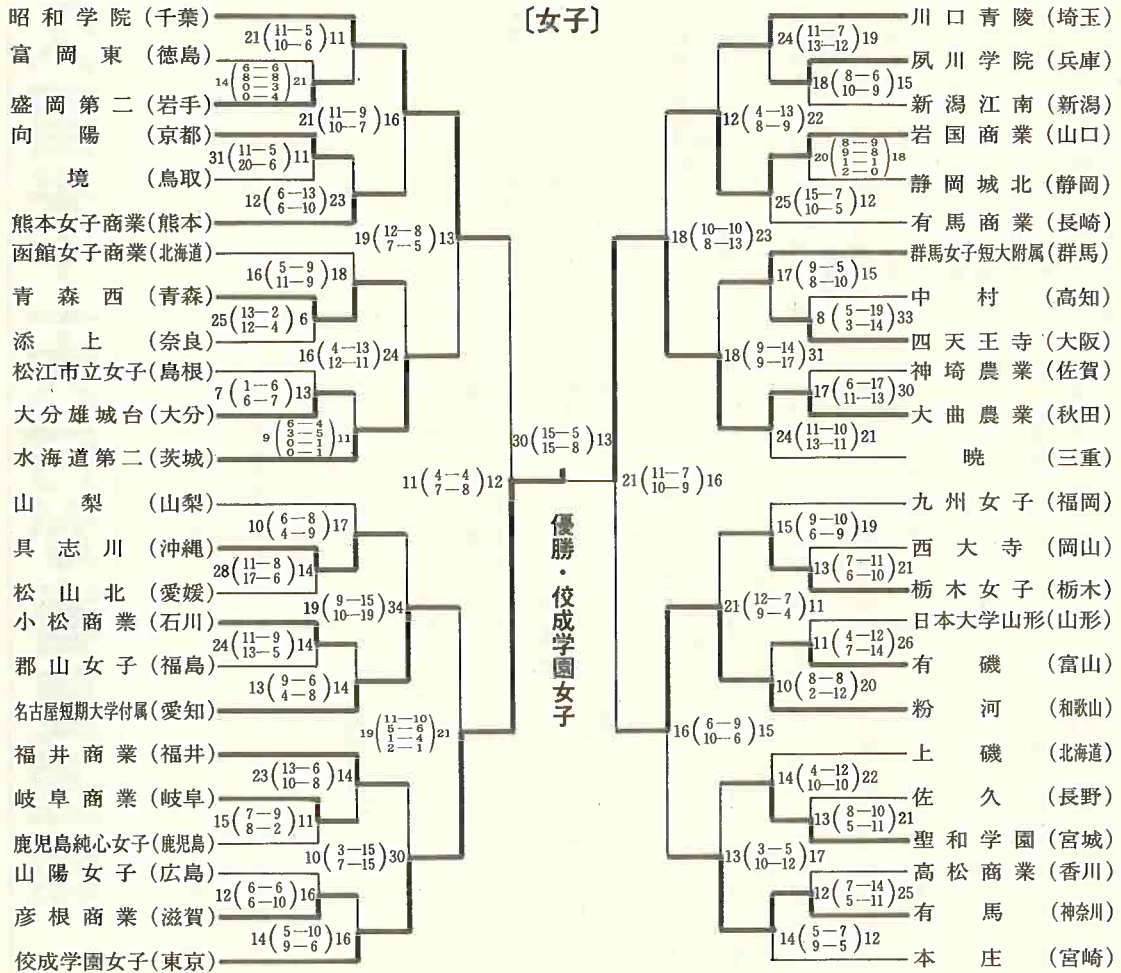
〔女子〕

昭和学院（千葉）
富岡東（徳島）
盛岡第二（岩手）
向陽（京都）
境（鳥取）
熊本女子商業（熊本）
函館女子商業（北海道）
青森西（青森）
添上（奈良）
松江市立女子（島根）
大分雄城台（大分）
水海道第二（茨城）
山梨（山梨）
具志川（沖縄）
松山北（愛媛）
小松商業（石川）
郡山女子（福島）
名古屋短期大学付属（愛知）
福井商業（福井）
岐阜商業（岐阜）
鹿児島純心女子（鹿児島）
山陽女子（広島）
彦根商業（滋賀）
佼成学園女子（東京）

$21\left(\begin{smallmatrix}11-5\\10-6\end{smallmatrix}\right)11$
$14\left(\begin{smallmatrix}6-6\\8-8\\0-3\\0-4\end{smallmatrix}\right)21$
$21\left(\begin{smallmatrix}11-9\\10-7\end{smallmatrix}\right)16$
$31\left(\begin{smallmatrix}11-5\\20-6\end{smallmatrix}\right)11$
$12\left(\begin{smallmatrix}6-13\\6-10\end{smallmatrix}\right)23$
$19\left(\begin{smallmatrix}12-8\\7-5\end{smallmatrix}\right)13$
$16\left(\begin{smallmatrix}5-9\\11-9\end{smallmatrix}\right)18$
$25\left(\begin{smallmatrix}13-2\\12-4\end{smallmatrix}\right)6$
$16\left(\begin{smallmatrix}4-13\\12-11\end{smallmatrix}\right)24$
$7\left(\begin{smallmatrix}1-6\\6-7\end{smallmatrix}\right)13$
$9\left(\begin{smallmatrix}6-4\\3-5\\0-1\\0-1\end{smallmatrix}\right)11$
$11\left(\begin{smallmatrix}4-4\\7-8\end{smallmatrix}\right)12$
$10\left(\begin{smallmatrix}6-8\\4-9\end{smallmatrix}\right)17$
$28\left(\begin{smallmatrix}11-8\\17-6\end{smallmatrix}\right)14$
$19\left(\begin{smallmatrix}9-15\\10-19\end{smallmatrix}\right)34$
$24\left(\begin{smallmatrix}11-9\\13-5\end{smallmatrix}\right)14$
$13\left(\begin{smallmatrix}9-6\\4-8\end{smallmatrix}\right)14$
$19\left(\begin{smallmatrix}11-10\\5-6\\1-4\\2-1\end{smallmatrix}\right)21$
$23\left(\begin{smallmatrix}13-6\\10-8\end{smallmatrix}\right)14$
$15\left(\begin{smallmatrix}7-9\\8-2\end{smallmatrix}\right)11$
$10\left(\begin{smallmatrix}3-15\\7-15\end{smallmatrix}\right)30$
$12\left(\begin{smallmatrix}6-6\\6-10\end{smallmatrix}\right)16$
$14\left(\begin{smallmatrix}5-10\\9-6\end{smallmatrix}\right)16$

$30\left(\begin{smallmatrix}15-5\\15-8\end{smallmatrix}\right)13$
優勝・佼成学園女子
$21\left(\begin{smallmatrix}11-7\\10-9\end{smallmatrix}\right)16$

川口青陵（埼玉）
夙川学院（兵庫）
新潟江南（新潟）
岩国商業（山口）
静岡城北（静岡）
有馬商業（長崎）
群馬女子短大附属（群馬）
中村（高知）
四天王寺（大阪）
神埼農業（佐賀）
大曲農業（秋田）
暁（三重）
九州女子（福岡）
西大寺（岡山）
栃木女子（栃木）
日本大学山形（山形）
有磯（富山）
粉河（和歌山）
上磯（北海道）
佐久（長野）
聖和学園（宮城）
高松商業（香川）
有馬（神奈川）
本庄（宮崎）

$24\left(\begin{smallmatrix}11-7\\13-12\end{smallmatrix}\right)19$
$18\left(\begin{smallmatrix}8-6\\10-9\end{smallmatrix}\right)15$
$12\left(\begin{smallmatrix}4-13\\8-9\end{smallmatrix}\right)22$
$20\left(\begin{smallmatrix}8-9\\9-8\\1-1\\2-0\end{smallmatrix}\right)18$
$25\left(\begin{smallmatrix}15-7\\10-5\end{smallmatrix}\right)12$
$18\left(\begin{smallmatrix}10-10\\8-13\end{smallmatrix}\right)23$
$17\left(\begin{smallmatrix}9-5\\8-10\end{smallmatrix}\right)15$
$8\left(\begin{smallmatrix}5-19\\3-14\end{smallmatrix}\right)33$
$18\left(\begin{smallmatrix}9-14\\9-17\end{smallmatrix}\right)31$
$17\left(\begin{smallmatrix}6-17\\11-13\end{smallmatrix}\right)30$
$24\left(\begin{smallmatrix}11-10\\13-11\end{smallmatrix}\right)21$
$15\left(\begin{smallmatrix}9-10\\6-9\end{smallmatrix}\right)19$
$13\left(\begin{smallmatrix}7-11\\6-10\end{smallmatrix}\right)21$
$21\left(\begin{smallmatrix}12-7\\9-4\end{smallmatrix}\right)11$
$11\left(\begin{smallmatrix}4-12\\7-14\end{smallmatrix}\right)26$
$10\left(\begin{smallmatrix}8-8\\2-12\end{smallmatrix}\right)20$
$16\left(\begin{smallmatrix}6-9\\10-6\end{smallmatrix}\right)15$
$14\left(\begin{smallmatrix}4-12\\10-10\end{smallmatrix}\right)22$
$13\left(\begin{smallmatrix}8-10\\5-11\end{smallmatrix}\right)21$
$13\left(\begin{smallmatrix}3-5\\10-12\end{smallmatrix}\right)17$
$12\left(\begin{smallmatrix}7-14\\5-11\end{smallmatrix}\right)25$
$14\left(\begin{smallmatrix}5-7\\9-5\end{smallmatrix}\right)12$